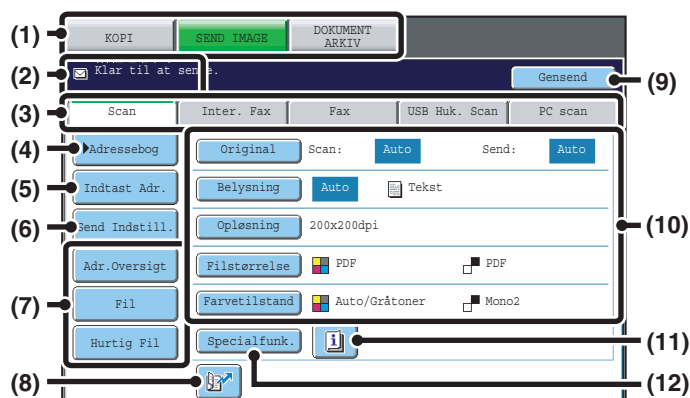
(1) KOPI SEND IMAGE DOKUMENT ARKIV

(2) Klar til at sende.

Gensend (9)

(3) Scan Inter. Fax Fax USB Huk. Scan PC scan

(4) Adressebog

(5) Indtast Adr.

(6) Send Indstill.

(7) Adr.Oversigt Fil Hurtig Fil

(8)

Original Scan: Auto Send: Auto

Belysning Auto Tekst

Opløsning 200x200dpi

Filstørrelse PDF PDF

Farvetilstand Auto/Gråtoner Mono2

(10)

Specialfunk.

(11)

(12)